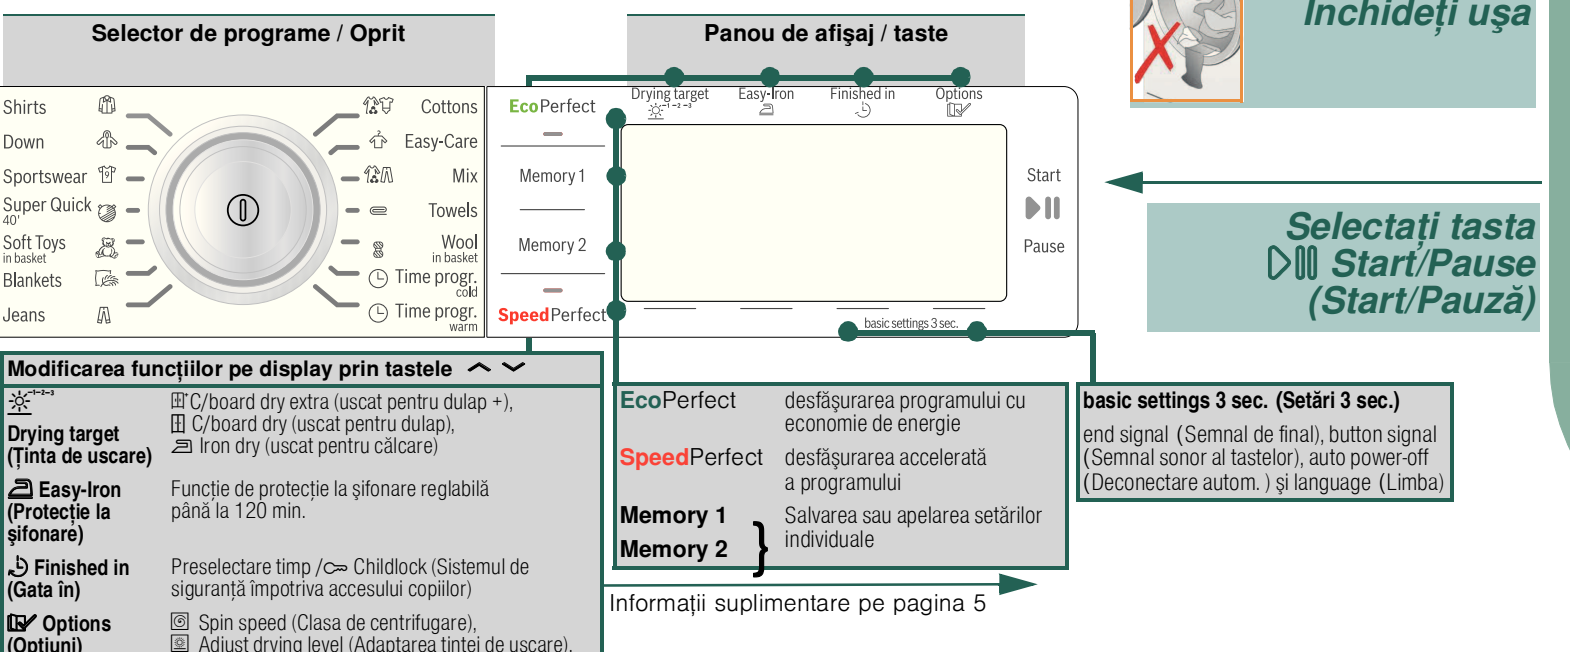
Selector de programe / Oprit

Shirts
Down
Sportswear
Super Quick 40'
Soft Toys in basket
Blankets
Jeans

Cottons
Easy-Care
Mix
Towels
Wool in basket
Time progr. cold
Time progr. warm

Panou de afişaj / taste

EcoPerfect
Memory 1
Memory 2
SpeedPerfect

Drying target
Easy-Iron
Finished in
Options

Start
Pause

basic settings 3 sec.

Închideți uşa

Selectați tasta Start/Pause (Start/Pauză)

Modificarea funcțiilor pe display prin tastele

Drying target (Ținta de uscare)
C/board dry extra (uscat pentru dulap +),
C/board dry (uscat pentru dulap),
Iron dry (uscat pentru călcare)

Easy-Iron (Protecție la şifonare)
Funcție de protecție la şifonare reglabilă până la 120 min.

Finished in (Gata în)
Preselectare timp / Childlock (Sistemul de siguranță împotriva accesului copiilor)

Options (Opțiuni)
Spin speed (Clasa de centrifugare),
Adjust drying level (Adaptarea țintei de uscare).

EcoPerfect
desfăşurarea programului cu economie de energie

SpeedPerfect
desfăşurarea accelerată a programului

Memory 1
Memory 2
Salvarea sau apelarea setărilor individuale

Informații suplimentare pe pagina 5

basic settings 3 sec. (Setări 3 sec.)
end signal (Semnal de final), button signal (Semnal sonor al tastelor), auto power-off (Deconectare autom. ) şi language (Limba)